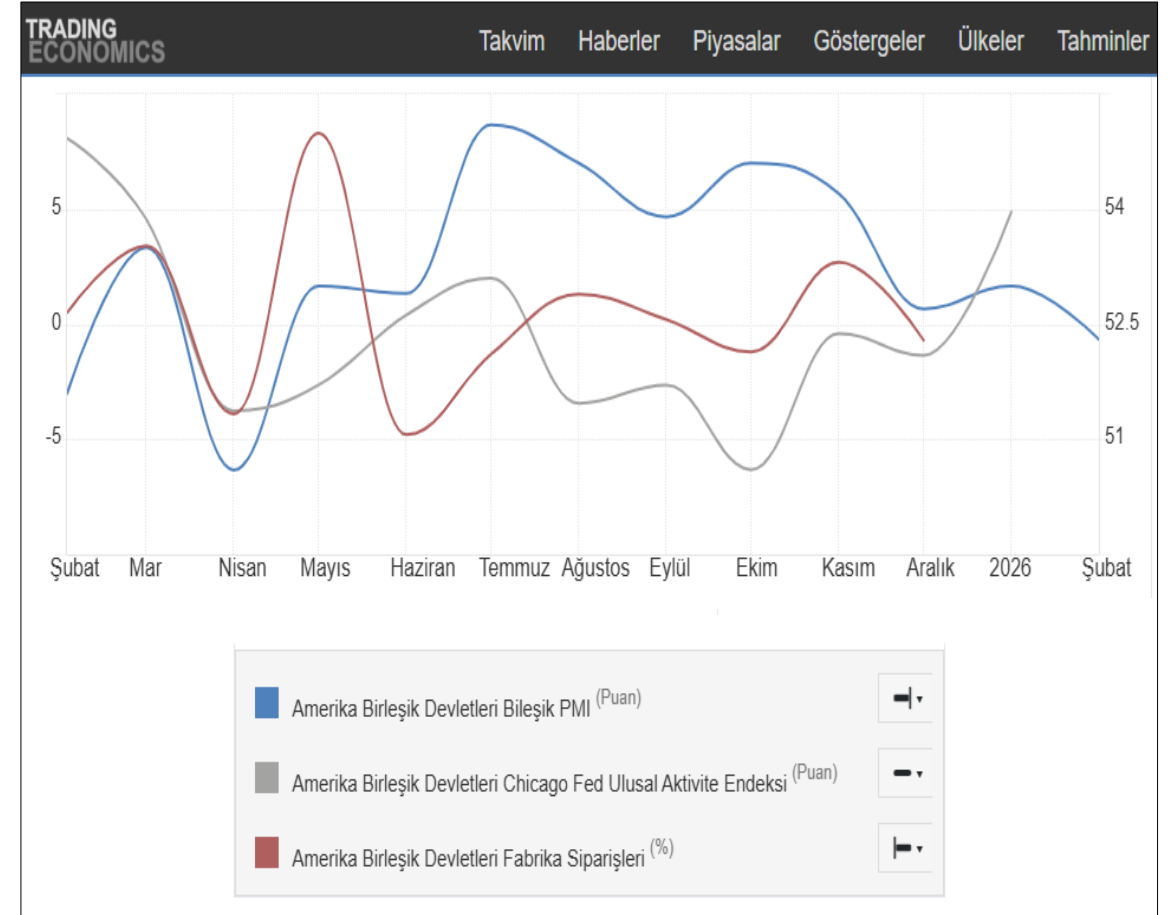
TRADING ECONOMICS

Takvim Haberler Piyasalar Göstergeler Ülkeler Tahminler

5
0
-5

54
52.5
51

Şubat Mar Nisan Mayıs Haziran Temmuz Ağustos Eylül Ekim Kasım Aralık 2026 Şubat

Amerika Birleşik Devletleri Bileşik PMI (Puan)

Amerika Birleşik Devletleri Chicago Fed Ulusal Aktivite Endeksi (Puan)

Amerika Birleşik Devletleri Fabrika Siparişleri (%)